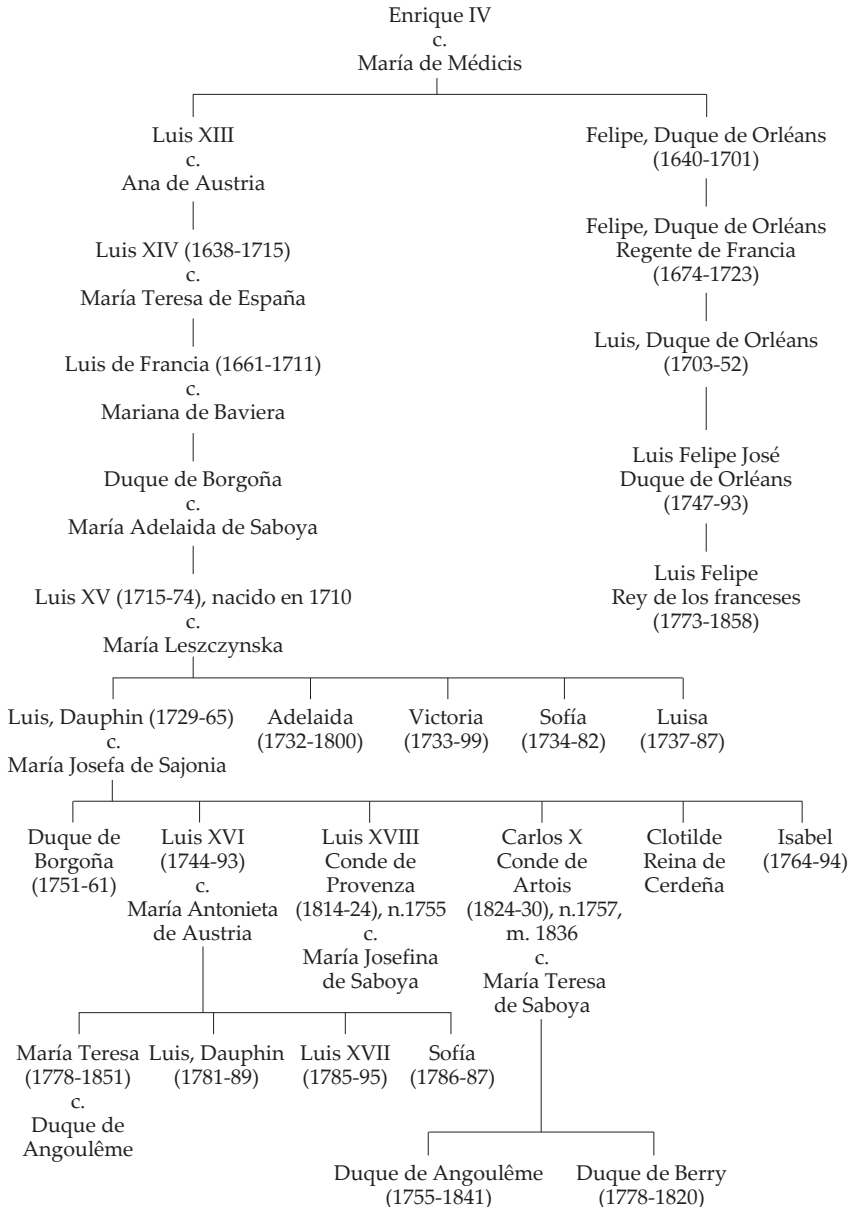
Enrique IV
c.
María de Médicis

Luis XIII
c.
Ana de Austria

Luis XIV (1638-1715)
c.
María Teresa de España

Luis de Francia (1661-1711)
c.
Mariana de Baviera

Duque de Borgoña
c.
María Adelaida de Saboya

Luis XV (1715-74), nacido en 1710
c.
María Leszczynska

Felipe, Duque de Orléans
(1640-1701)

Felipe, Duque de Orléans
Regente de Francia
(1674-1723)

Luis, Duque de Orléans
(1703-52)

Luis Felipe José
Duque de Orléans
(1747-93)

Luis Felipe
Rey de los franceses
(1773-1858)

Luis, Dauphin (1729-65)
c.
María Josefa de Sajonia

Adelaida
(1732-1800)

Victoria
(1733-99)

Sofía
(1734-82)

Luisa
(1737-87)

Duque de
Borgoña
(1751-61)

Luis XVI
(1744-93)
c.
María Antonieta
de Austria

Luis XVIII
Conde de
Provenza
(1814-24), n.1755
c.
María Josefina
de Saboya

Carlos X
Conde de
Artois
(1824-30), n.1757,
m. 1836
c.
María Teresa
de Saboya

Clotilde
Reina de
Cerdeña

Isabel
(1764-94)

María Teresa
(1778-1851)
c.
Duque de
Angoulême

Luis, Dauphin
(1781-89)

Luis XVII
(1785-95)

Sofía
(1786-87)

Duque de Angoulême
(1755-1841)

Duque de Berry
(1778-1820)